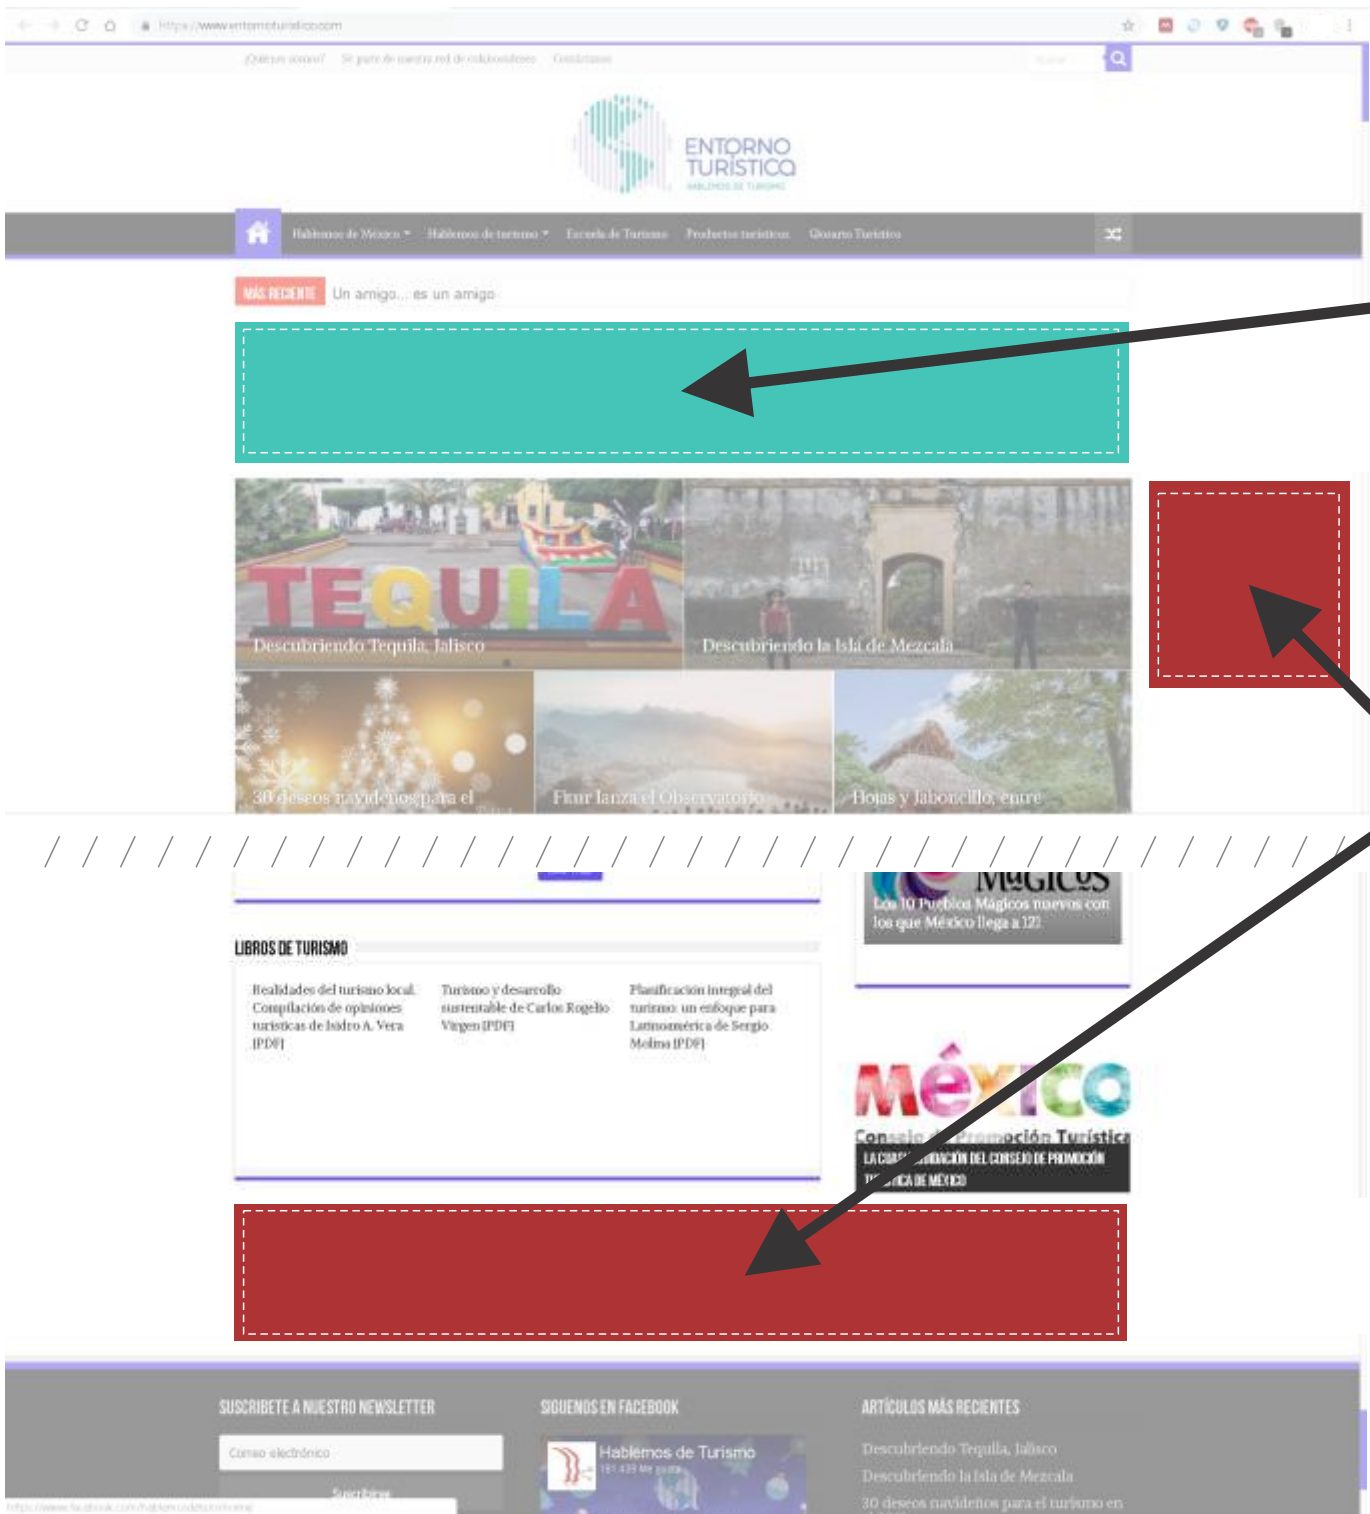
https://www.entornoturistico.com

¿Quienes somos? Sé parte de nuestra red de colaboradores Contáctanos

ENTORNO TURÍSTICO
HABLEMOS DE TURISMO

Hablemos de México Hablemos de turismo Escuela de Turismo Productos turísticos Glosario Turístico

MÁS RECIENTE Un amigo... es un amigo

TEQUILA
Descubriendo Tequila, Jalisco
Descubriendo la Isla de Mezcala
30 deseos navideños para el
Fitur lanza el Observatorio
Hojas y Jaboncillo, entre

MÁGICOS
Los 10 Pueblos Mágicos nuevos con los que México llega a 121

LIBROS DE TURISMO
Realidades del turismo local. Compilación de opiniones turísticas de Isidro A. Vera [PDF]
Turismo y desarrollo sustentable de Carlos Rogelio Virgen [PDF]
Planificación integral del turismo: un enfoque para Latinoamérica de Sergio Molina [PDF]

MÉXICO
Consejo de Promoción Turística
LA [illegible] DEL CONSEJO DE PROMOCIÓN TURÍSTICA DE MÉXICO

SUSCRÍBETE A NUESTRO NEWSLETTER
Correo electrónico
Suscribirse
SÍGUENOS EN FACEBOOK
Hablemos de Turismo
ARTÍCULOS MÁS RECIENTES
Descubriendo Tequila, Jalisco
Descubriendo la Isla de Mezcala
30 deseos navideños para el turismo en